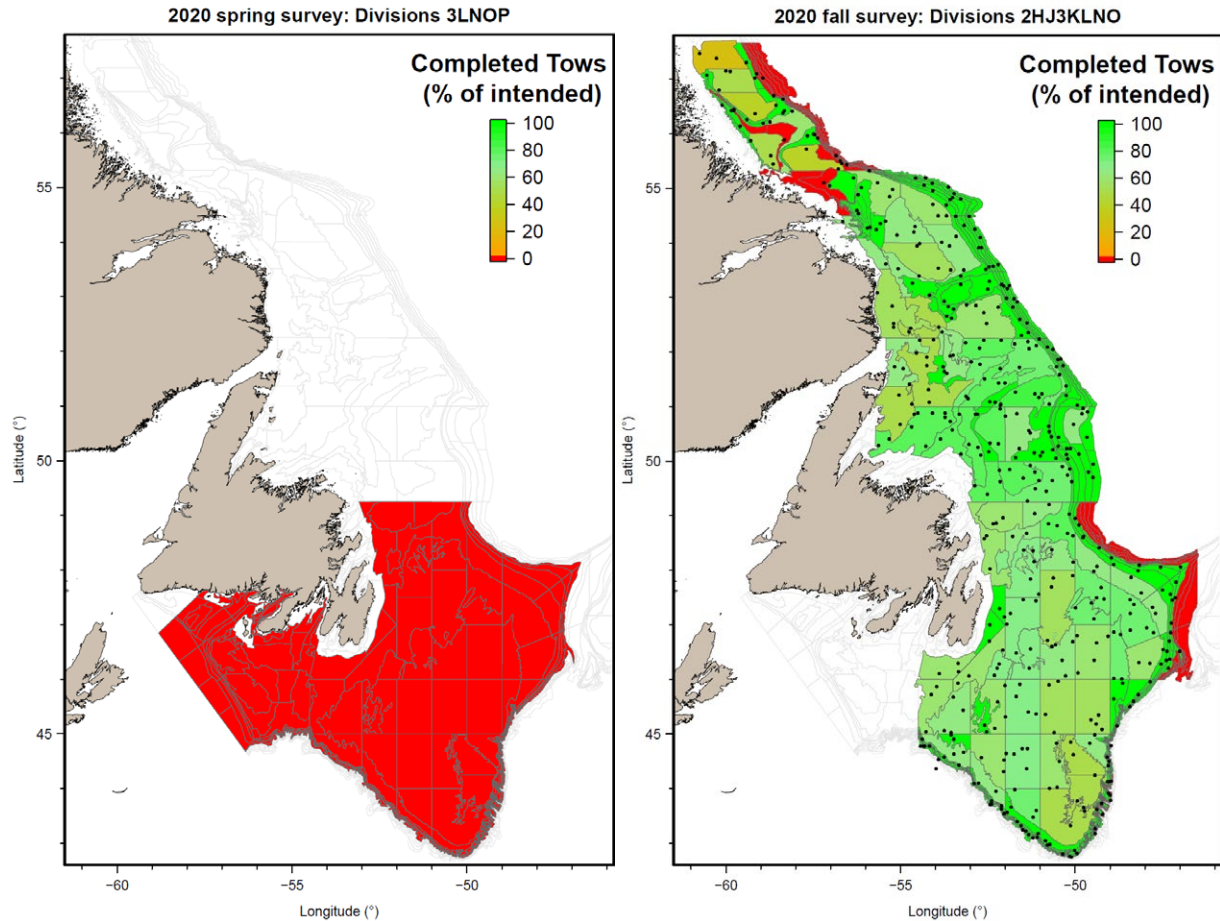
2020 spring survey: Divisions 3LNOP

Completed Tows (% of intended)

100
80
60
40
20
0

55
50
45

Latitude (°)

-60
-55
-50

Longitude (°)

2020 fall survey: Divisions 2HJ3KLNO

Completed Tows (% of intended)

100
80
60
40
20
0

55
50
45

Latitude (°)

-60
-55
-50

Longitude (°)